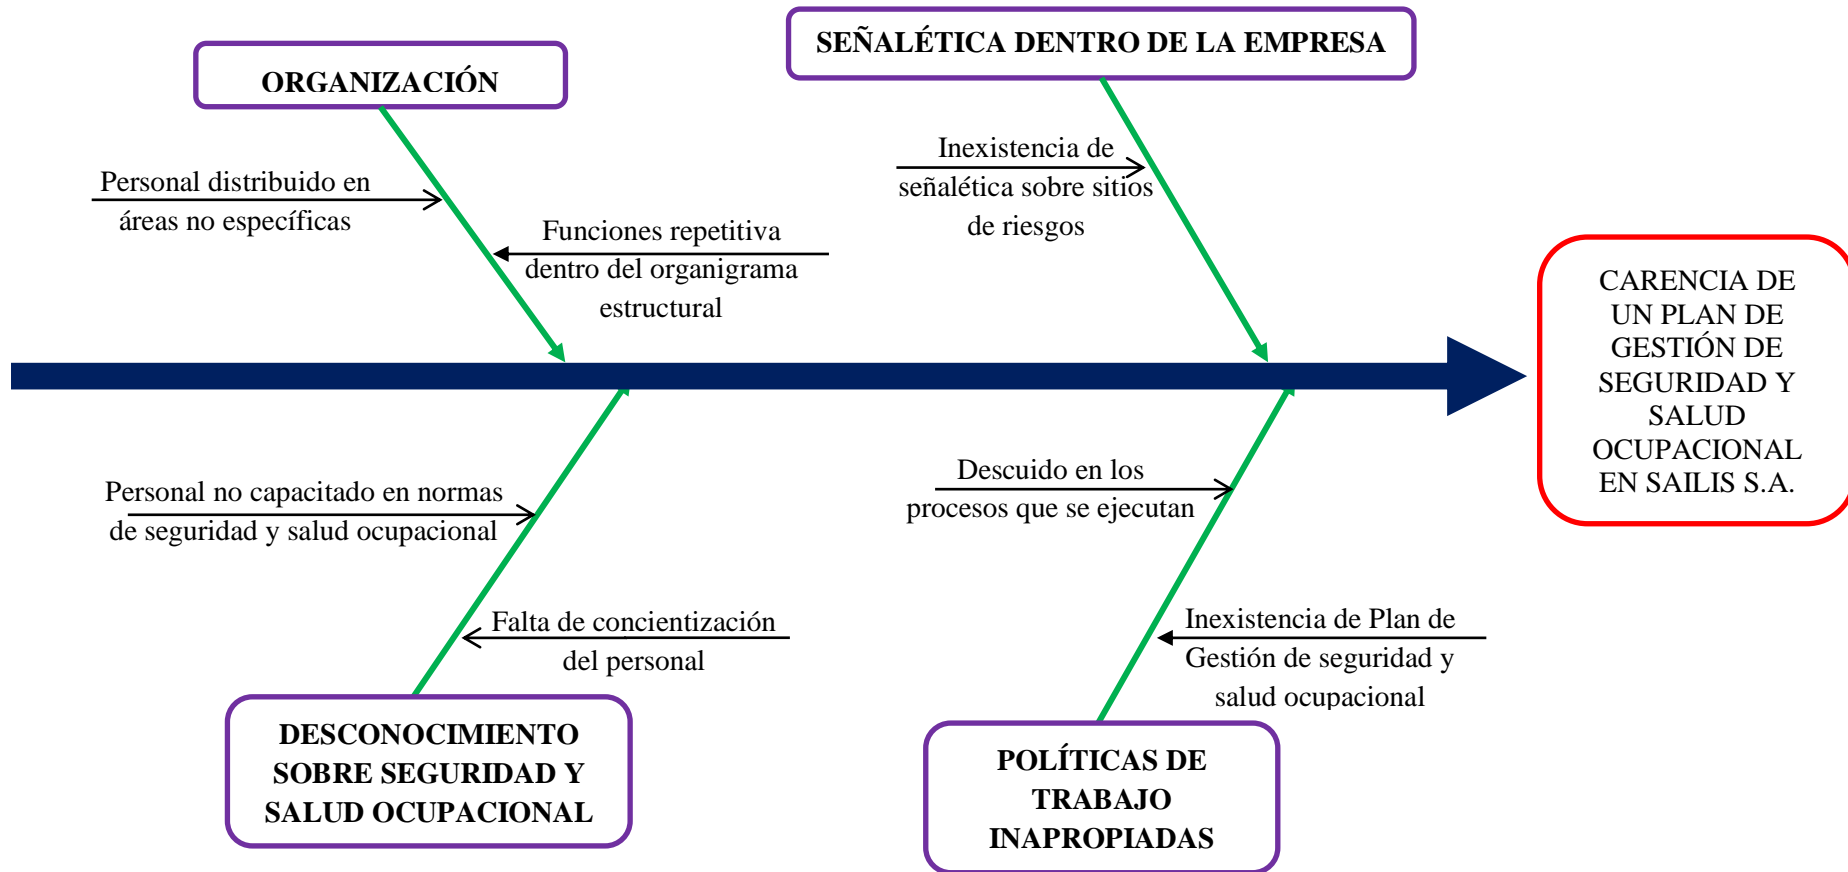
ORGANIZACIÓN

SEÑALÉTICA DENTRO DE LA EMPRESA

Personal distribuido en áreas no específicas

Funciones repetitiva dentro del organigrama estructural

Inexistencia de señalética sobre sitios de riesgos

CARENCIA DE UN PLAN DE GESTIÓN DE SEGURIDAD Y SALUD OCUPACIONAL EN SAILIS S.A.

Personal no capacitado en normas de seguridad y salud ocupacional

Falta de concientización del personal

Descuido en los procesos que se ejecutan

Inexistencia de Plan de Gestión de seguridad y salud ocupacional

DESCONOCIMIENTO SOBRE SEGURIDAD Y SALUD OCUPACIONAL

POLÍTICAS DE TRABAJO INAPROPIADAS